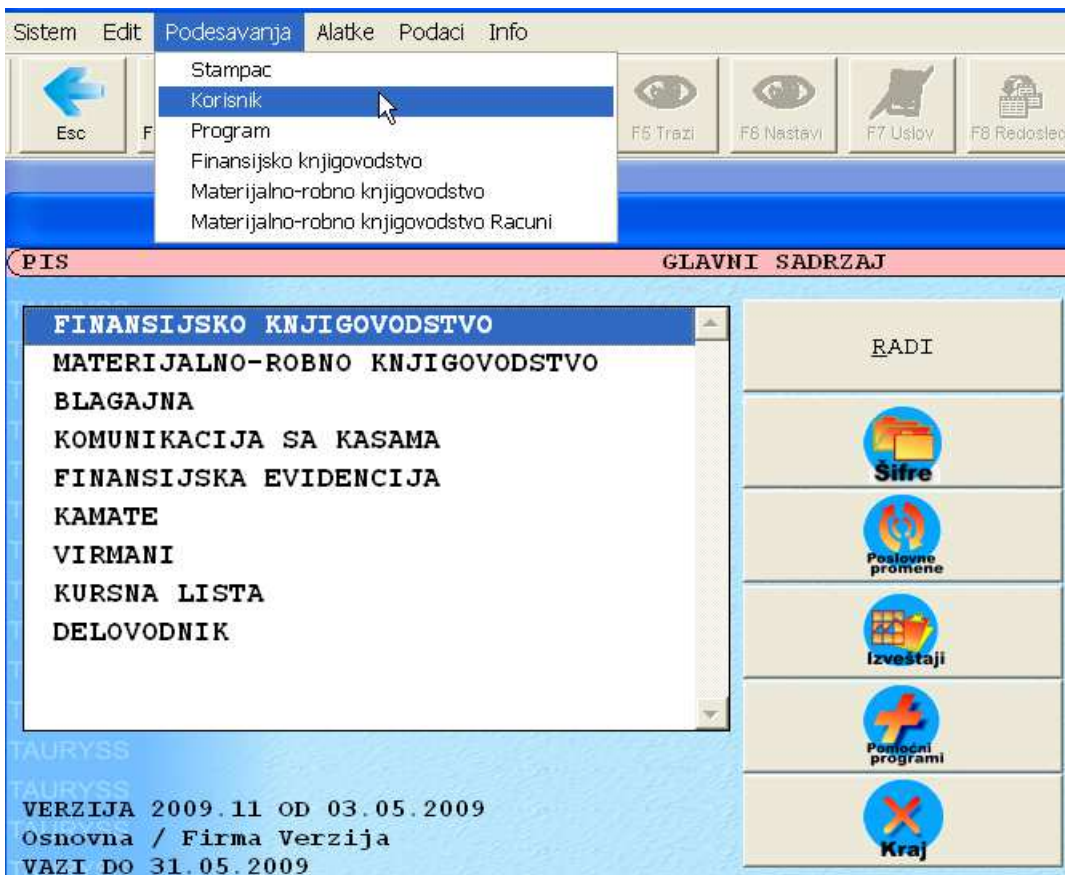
Sistem Edit Podesavanja Alatke Podaci Info

Stampac
Korisnik
Program
Finansijsko knjigovodstvo
Materijalno-robno knjigovodstvo
Materijalno-robno knjigovodstvo Racuni

Esc F
F5 Trazi F6 Nastavi F7 Uslov F8 Redosled

PIS GLAVNI SADRZAJ

TAURYSS

FINANSIJSKO KNJIGOVODSTVO
MATERIJALNO-ROBNO KNJIGOVODSTVO
BLAGAJNA
KOMUNIKACIJA SA KASAMA
FINANSIJSKA EVIDENCIJA
KAMATE
VIRMANI
KURSNA LISTA
DELOVODNIK

RADI
Šifre
Poslovne promene
Izveštaji
Pomoćni programi
Kraj

TAURYSS
TAURYSS

VERZIJA 2009.11 OD 03.05.2009
Osnovna / Firma Verzija
VAZI DO 31.05.2009